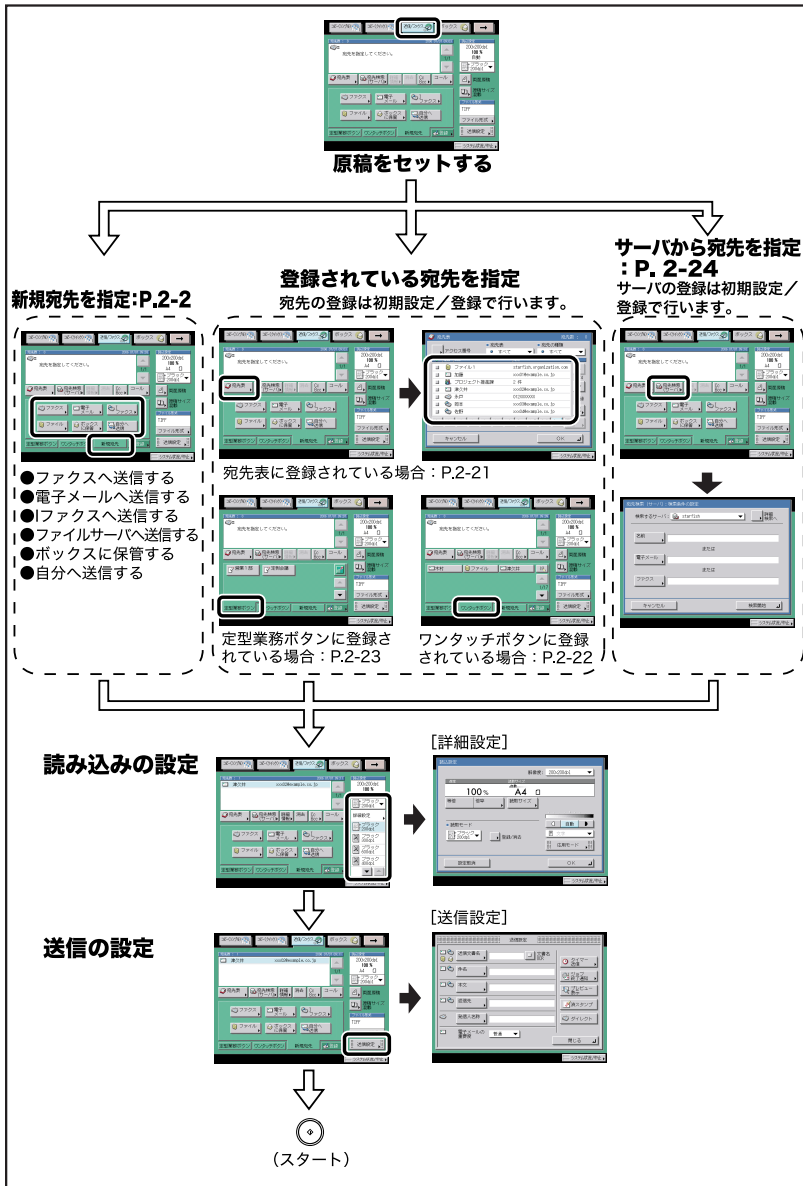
原稿をセットする

新規宛先を指定:P.2-2

登録されている宛先を指定
宛先の登録は初期設定／登録で行います。

サーバから宛先を指定
: P. 2-24
サーバの登録は初期設定／登録で行います。

●ファクスへ送信する
●電子メールへ送信する
●Iファクスへ送信する
●ファイルサーバへ送信する
●ボックスに保管する
●自分へ送信する

宛先表に登録されている場合：P.2-21

定型業務ボタンに登録されている場合：P.2-23

ワンタッチボタンに登録されている場合：P.2-22

読み込みの設定

[詳細設定]

送信の設定

[送信設定]

(スタート)